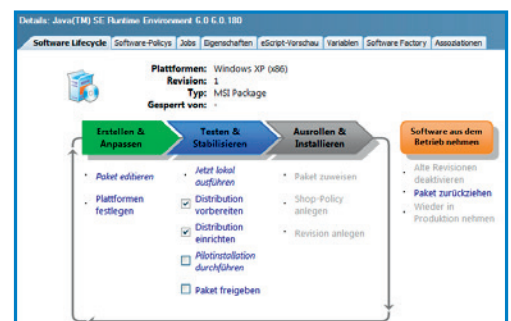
Details: Java(TM) SE Runtime Environment 6.0 6.0.180

Software Lifecycle | Software-Policys | Jobs | Eigenschaften | eScript-Vorschau | Variablen | Software Factory | Assoziationen

Plattformen: Windows XP (x86)
Revision: 1
Typ: MSI Package
Gesperrt von: -

Erstellen & Anpassen

Testen & Stabilisieren

Ausrollen & Installieren

Software aus dem Betrieb nehmen

Paket editieren

Plattformen festlegen

Jetzt lokal ausführen

Distribution vorbereiten

Distribution einrichten

Pilotinstallation durchführen

Paket freigeben

Paket zuweisen

Shop-Policy anlegen

Revision anlegen

Alte Revisionen deaktivieren

Paket zurückziehen

Wieder in Produktion nehmen